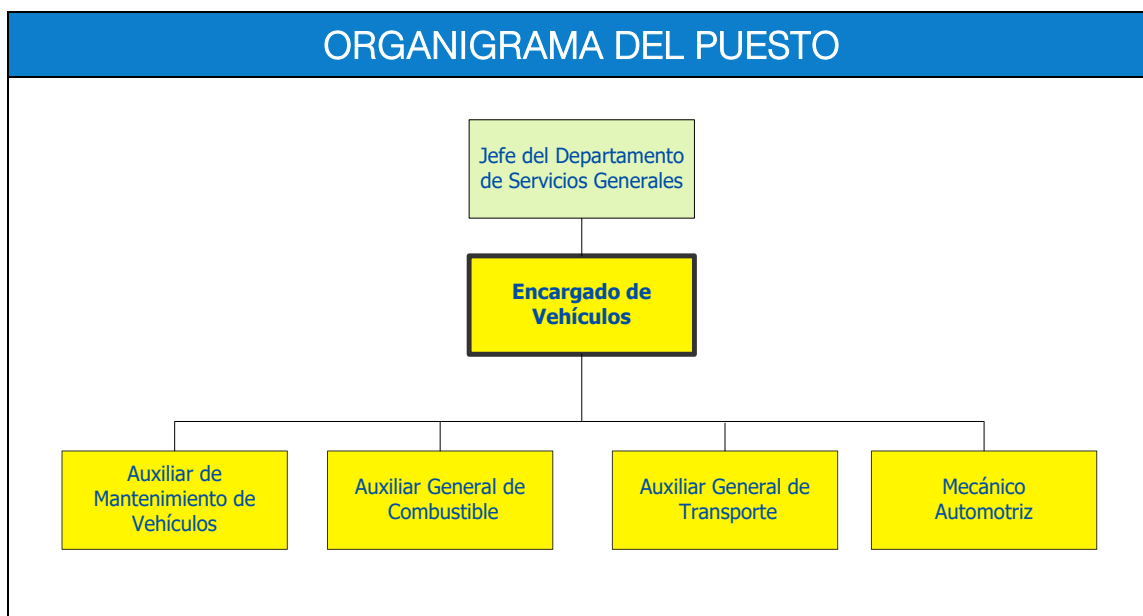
ORGANIGRAMA DEL PUESTO

Jefe del Departamento de Servicios Generales

Encargado de Vehículos

Auxiliar de Mantenimiento de Vehículos

Auxiliar General de Combustible

Auxiliar General de Transporte

Mecánico Automotriz